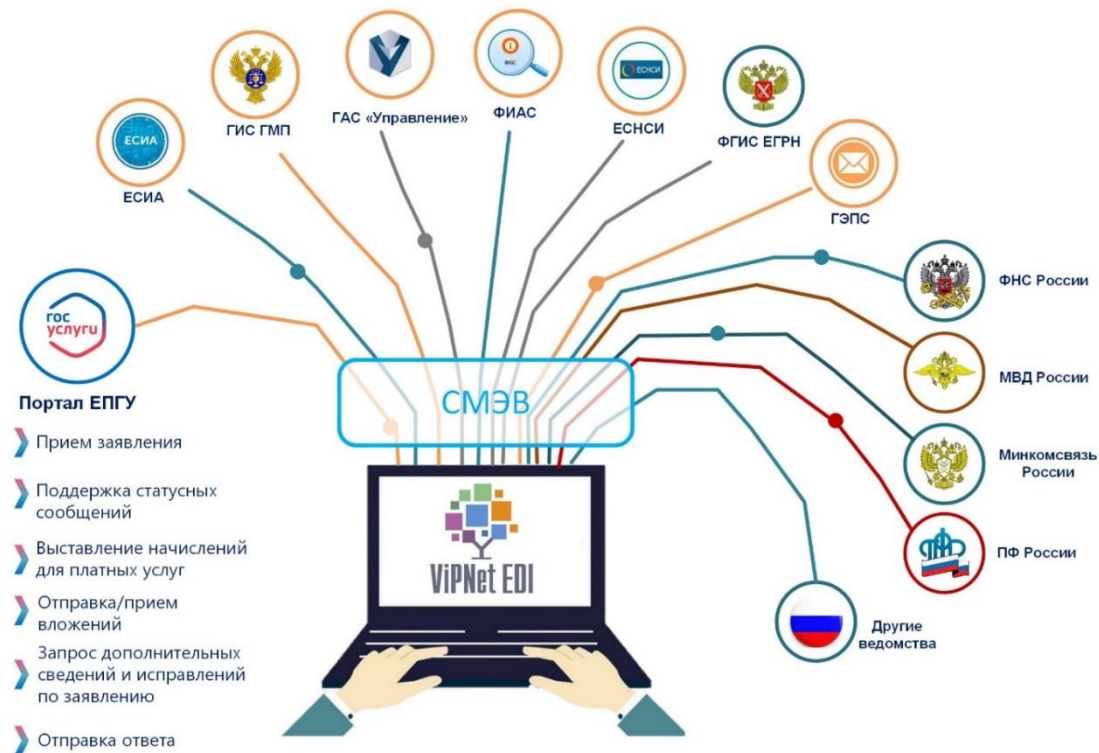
ЕСИА

ЕСИА

ГИС ГМП

ГАС «Управление»

ФИАС

ФИАС

ЕСНСИ

ЕСНСИ

ФГИС ЕГРН

ГЭПС

гос услуги

Портал ЕПГУ

Прием заявления

Поддержка статусных сообщений

Выставление начислений для платных услуг

Отправка/прием вложений

Запрос дополнительных сведений и исправлений по заявлению

Отправка ответа

СМЭВ

ViPNet EDI

ФНС России

МВД России

Минкомсвязь России

ПФ России

Другие ведомства